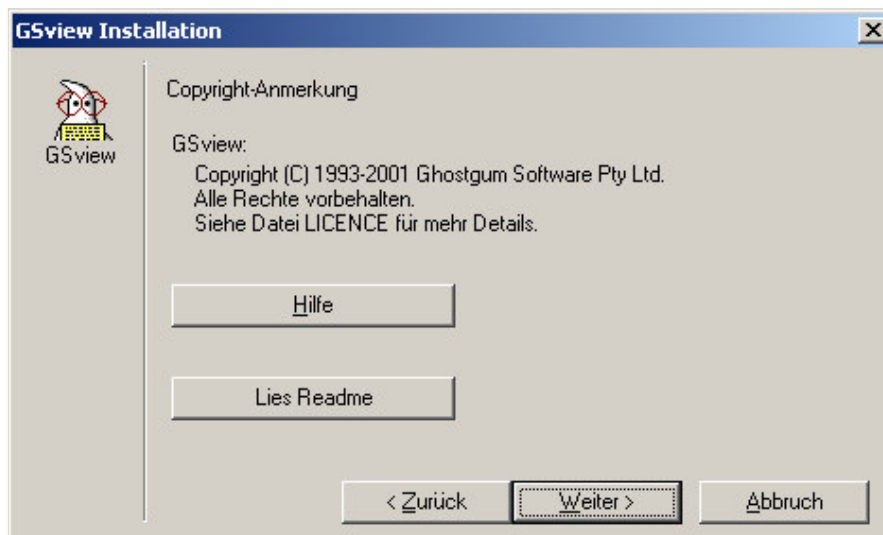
GSview Installation

X

GSview

Copyright-Anmerkung

GSview:
Copyright (C) 1993-2001 Ghostgum Software Pty Ltd.
Alle Rechte vorbehalten.
Siehe Datei LICENCE für mehr Details.

Hilfe

Lies Readme

< Zurück

Weiter >

Abbruch